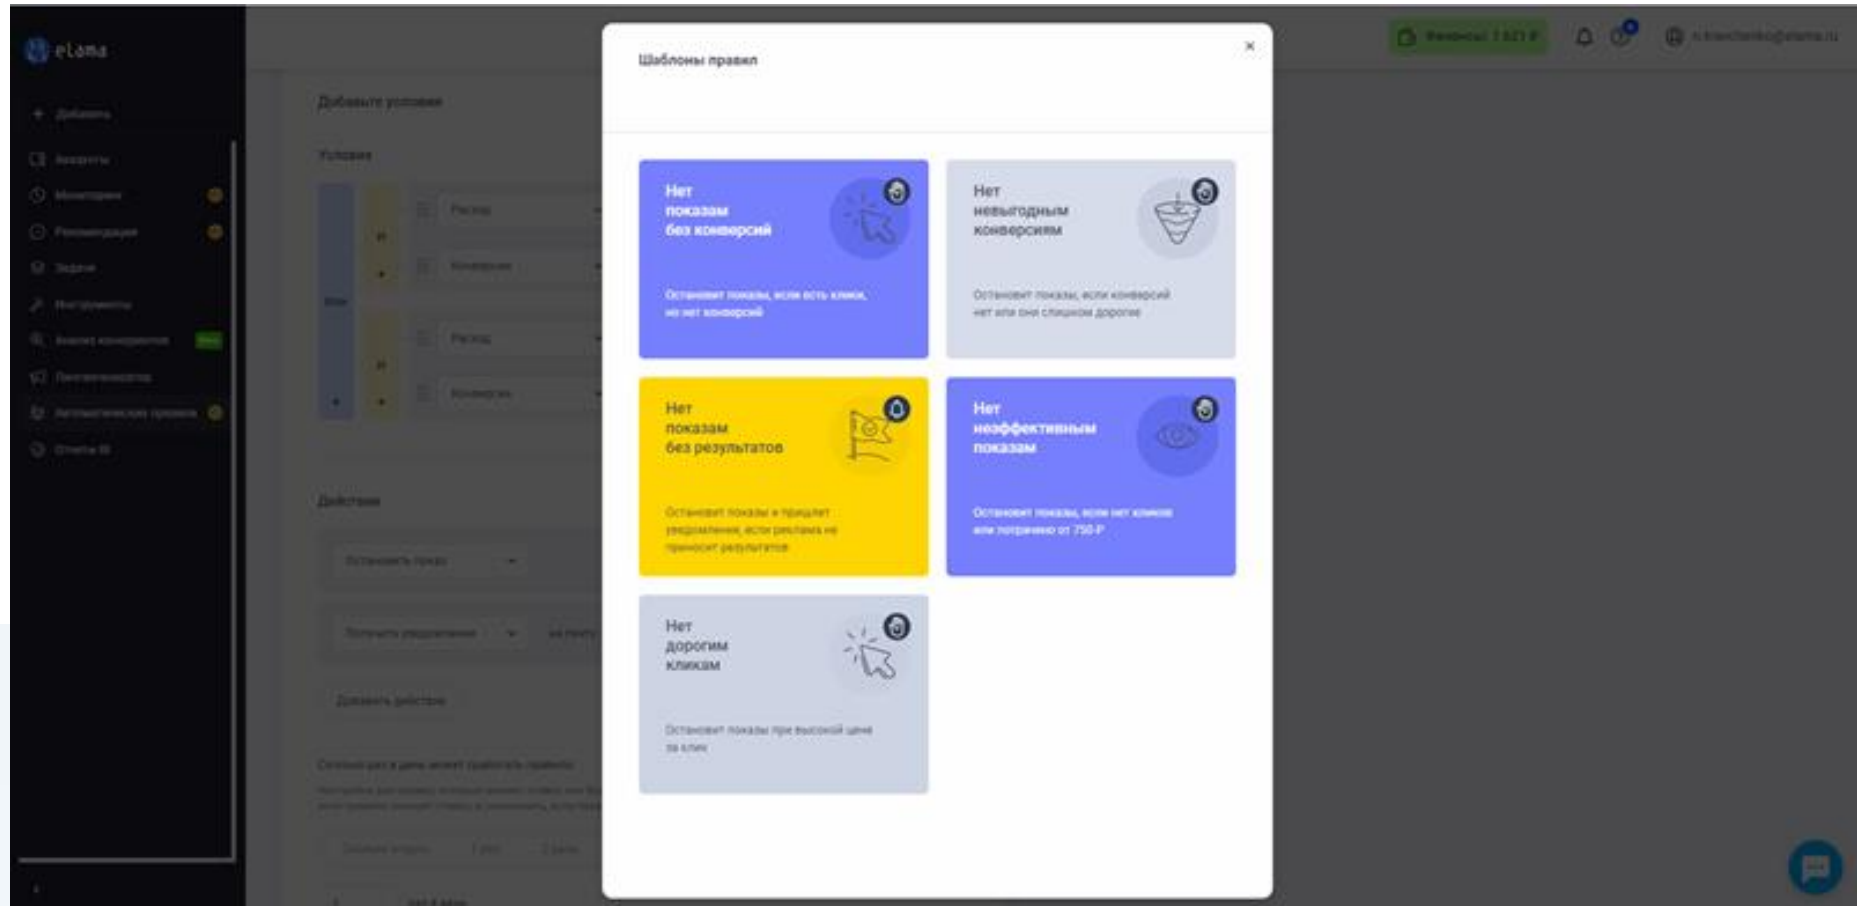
elama

+ Добавить

Аккаунты

Мониторинг

Рекомендации

Задачи

Инструменты

Анализ конкурентов

Почта

Автоматические правила

Отчеты

Добавьте условия

Условия

Расход

Конверсии

Расход

Конверсии

Действия

Остановить показ

Получить уведомление

Добавить действие

Сколько раз в день может сработать правило

Финансы: 1 621 ₽

n.kravchenko@elama.ru

Шаблоны правил

×

Нет показам без конверсий

Остановит показы, если есть клики, но нет конверсий

Нет невыгодным конверсиям

Остановит показы, если конверсий нет или они слишком дорогие

Нет показам без результатов

Остановит показы и пришлет уведомление, если реклама не приносит результатов

Нет неэффективным показам

Остановит показы, если нет кликов или потрачено от 750 ₽

Нет дорогим кликам

Остановит показы при высокой цене за клик